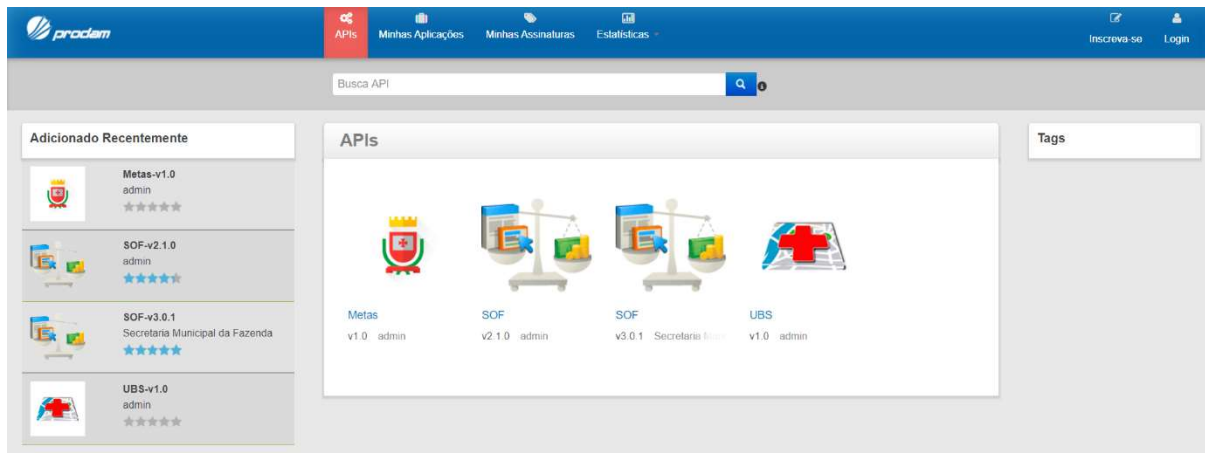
prodam

APIs Minhas Aplicações Minhas Assinaturas Estatísticas

Inscreva-se Login

Busca API

Adicionado Recentemente

Metas-v1.0
admin

SOF-v2.1.0
admin

SOF-v3.0.1
Secretaria Municipal da Fazenda

UBS-v1.0
admin

APIs

Metas
v1.0 admin

SOF
v2.1.0 admin

SOF
v3.0.1 Secretaria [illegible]

UBS
v1.0 admin

Tags